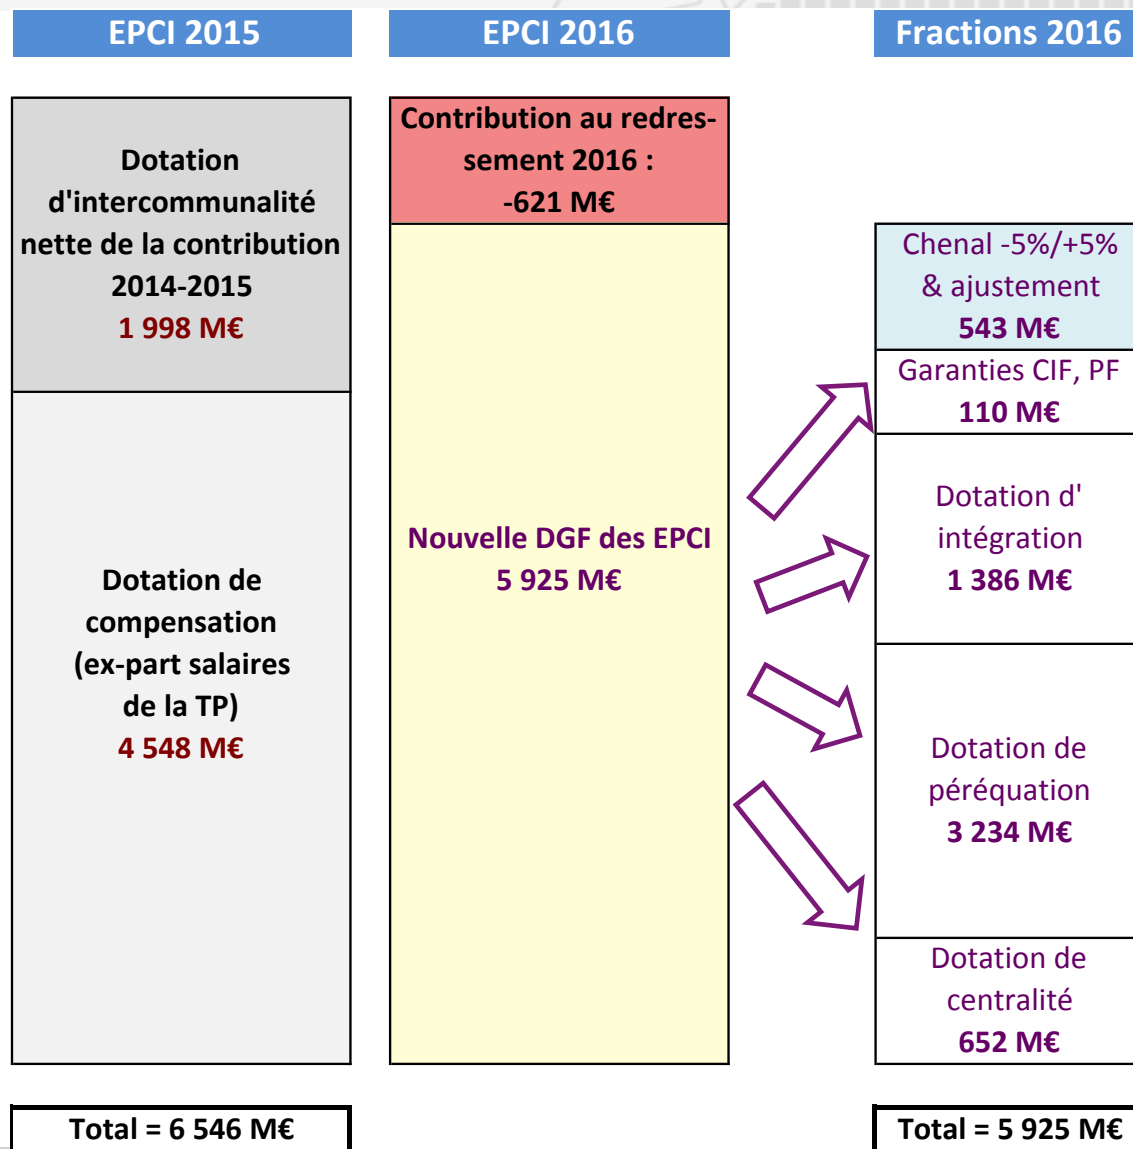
EPCI 2015

EPCI 2016

Fractions 2016

Dotation d'intercommunalité nette de la contribution 2014-2015
1 998 M€

Dotation de compensation (ex-part salaires de la TP)
4 548 M€

Contribution au redressement 2016 :
-621 M€

Nouvelle DGF des EPCI
5 925 M€

Chenal -5%/+5% & ajustement
543 M€

Garanties CIF, PF
110 M€

Dotation d' intégration
1 386 M€

Dotation de péréquation
3 234 M€

Dotation de centralité
652 M€

Total = 6 546 M€

Total = 5 925 M€